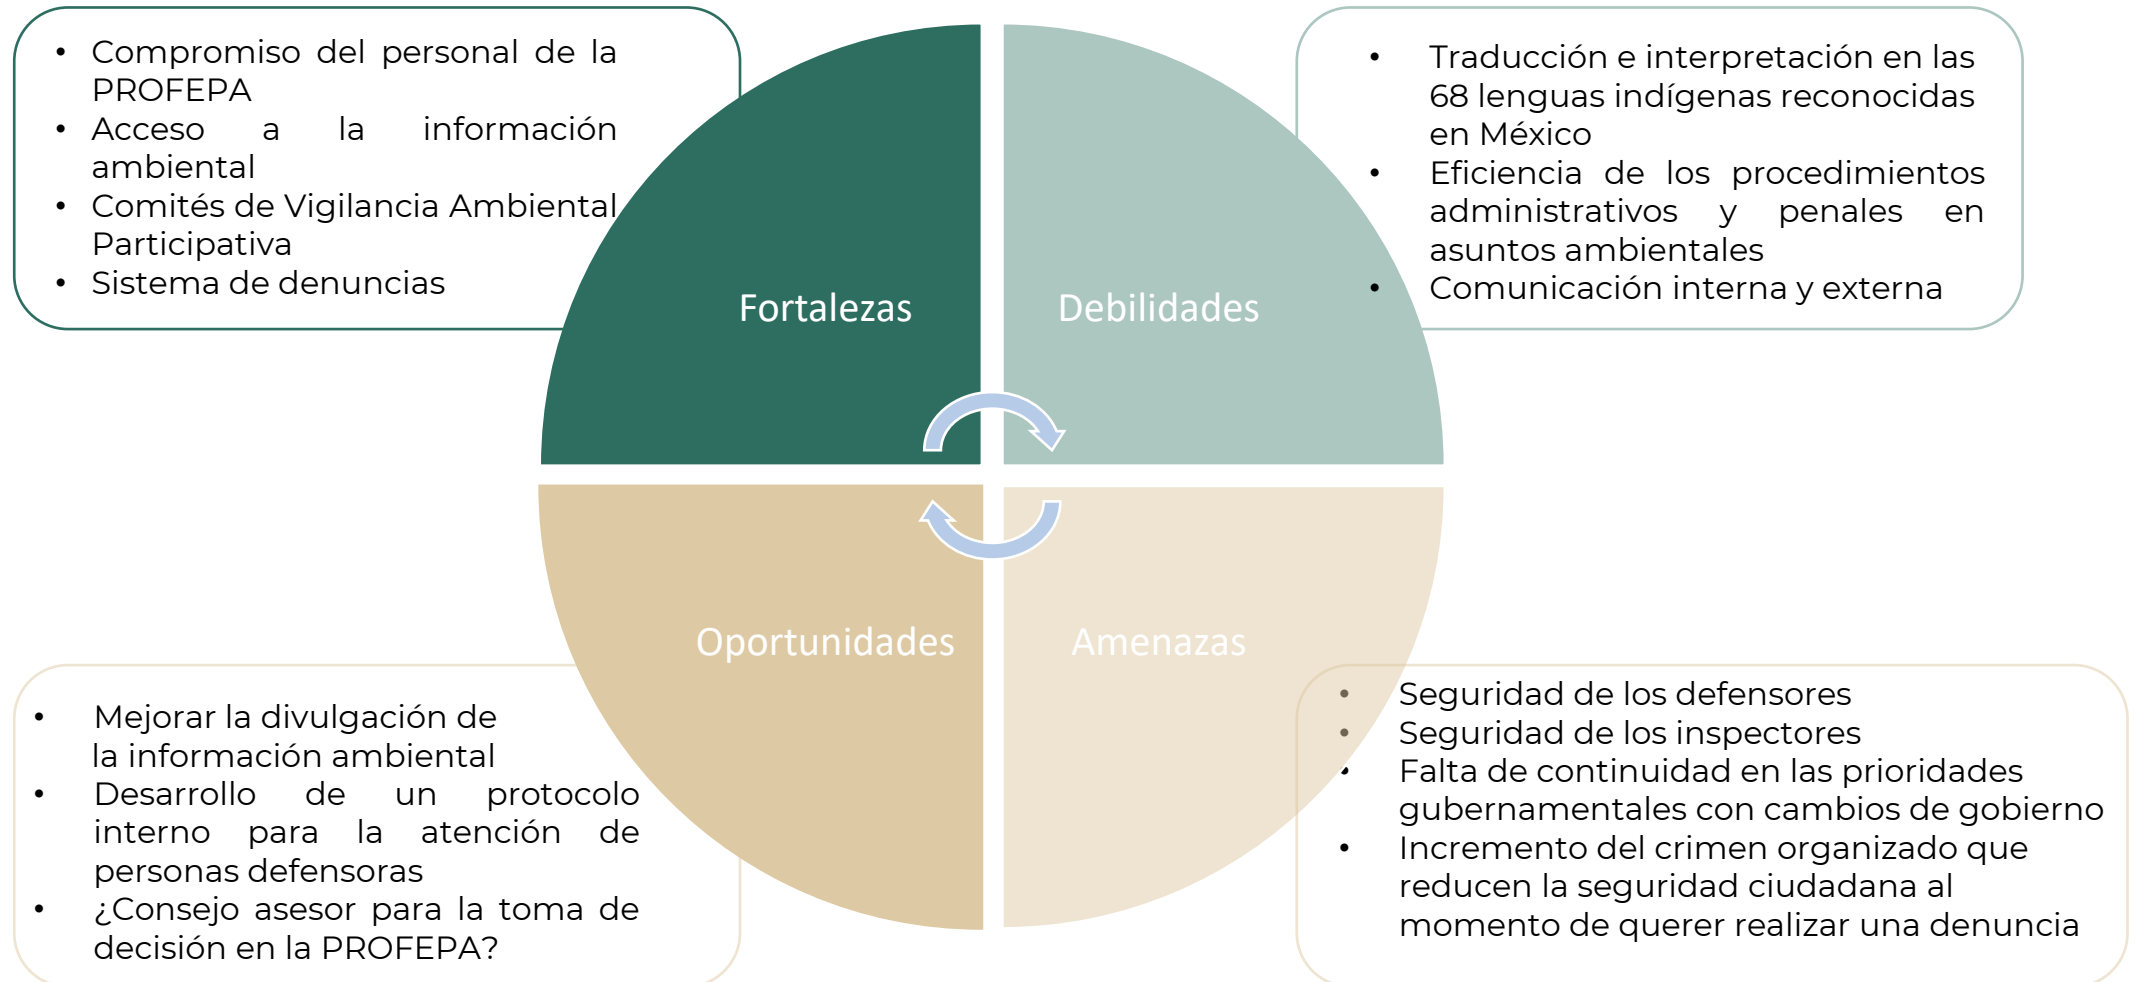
• Compromiso del personal de la PROFEPA
• Acceso a la información ambiental
• Comités de Vigilancia Ambiental Participativa
• Sistema de denuncias

Fortalezas

Debilidades

• Traducción e interpretación en las 68 lenguas indígenas reconocidas en México
• Eficiencia de los procedimientos administrativos y penales en asuntos ambientales
• Comunicación interna y externa

Oportunidades

Amenazas

• Mejorar la divulgación de la información ambiental
• Desarrollo de un protocolo interno para la atención de personas defensoras
• ¿Consejo asesor para la toma de decisión en la PROFEPA?

• Seguridad de los defensores
• Seguridad de los inspectores
• Falta de continuidad en las prioridades gubernamentales con cambios de gobierno
• Incremento del crimen organizado que reducen la seguridad ciudadana al momento de querer realizar una denuncia